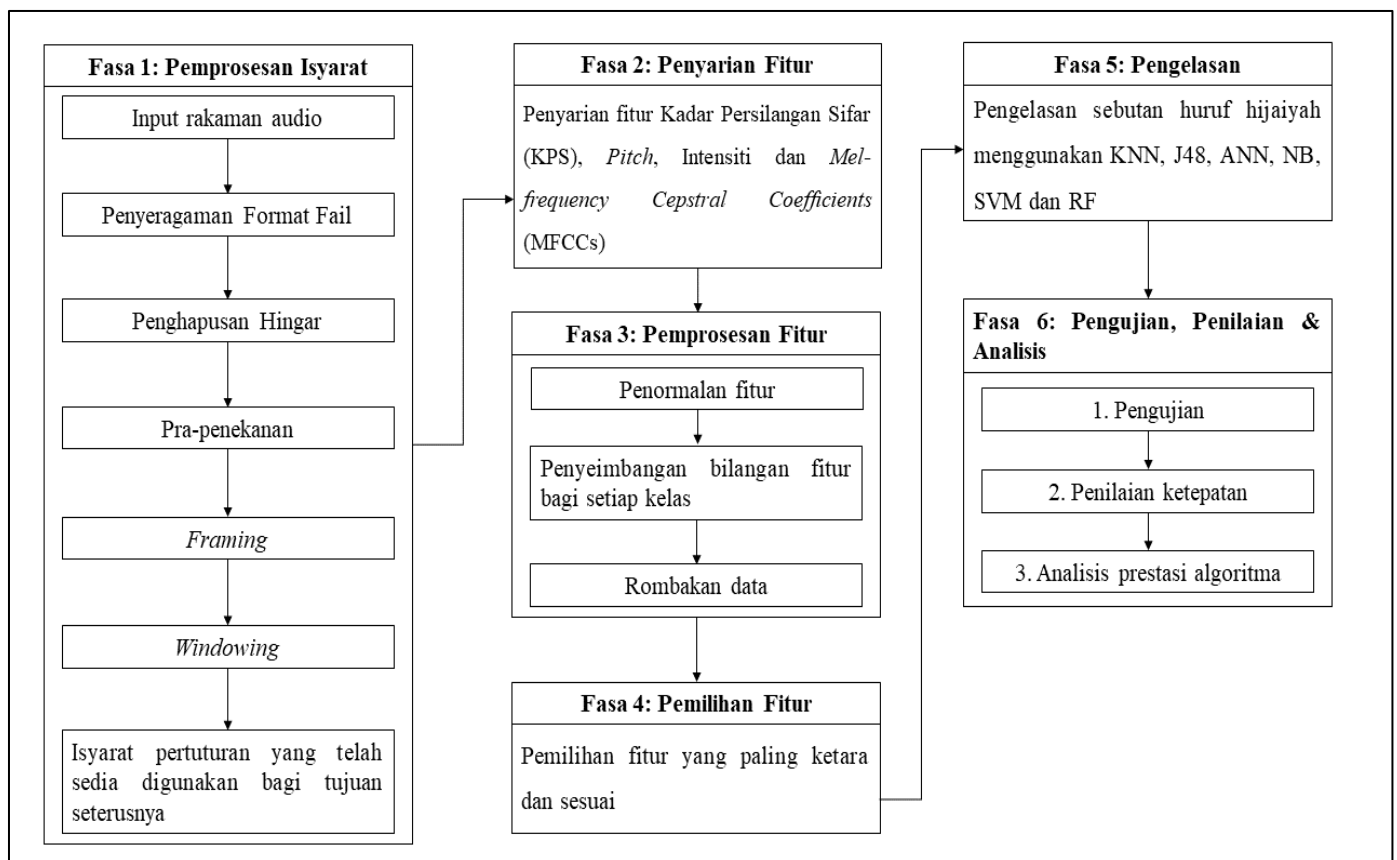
Fasa 1: Pemprosesan Isyarat

Input rakaman audio

Penyeragaman Format Fail

Penghapusan Hingar

Pra-penekanan

Framing

Windowing

Isyarat pertuturan yang telah sedia digunakan bagi tujuan seterusnya

Fasa 2: Penyarian Fitur

Penyarian fitur Kadar Persilangan Sifar (KPS), Pitch, Intensiti dan Mel-frequency Cepstral Coefficients (MFCCs)

Fasa 3: Pemprosesan Fitur

Penormalan fitur

Penyeimbangan bilangan fitur bagi setiap kelas

Rombakan data

Fasa 4: Pemilihan Fitur

Pemilihan fitur yang paling ketara dan sesuai

Fasa 5: Pengelasan

Pengelasan sebutan huruf hijaiyah menggunakan KNN, J48, ANN, NB, SVM dan RF

Fasa 6: Pengujian, Penilaian & Analisis

1. Pengujian

2. Penilaian ketepatan

3. Analisis prestasi algoritma